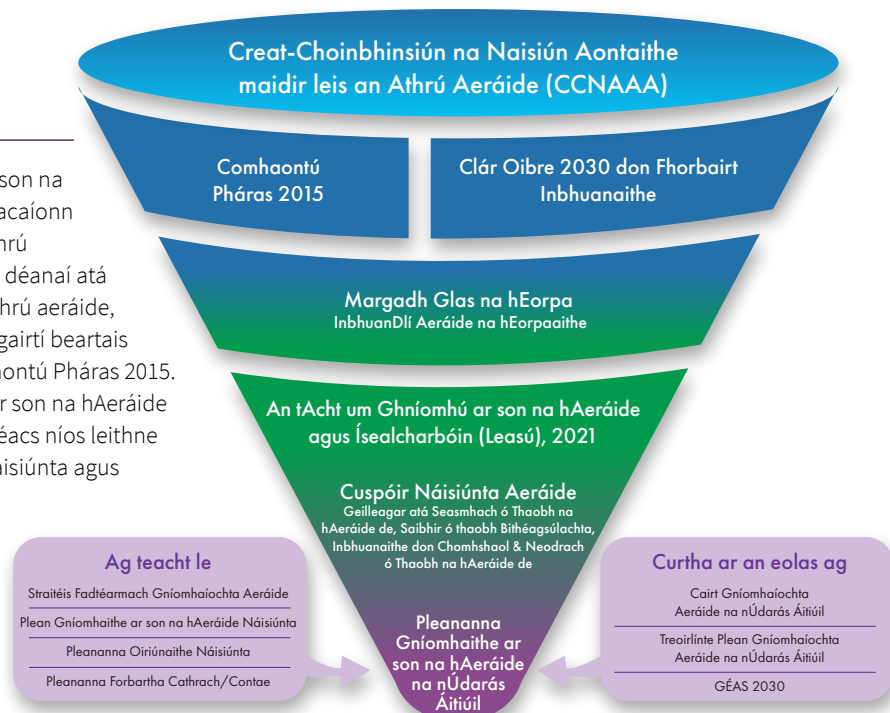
son na
acaíonn
hrú
déanaí atá
hrú aeráide,
gairtí beartais
hontú Pháras 2015.
r son na hAeráide
éacs níos leithne
áisiúnta agus

Creat-Choinbhinsiún na Naisiún Aontaithe maidir leis an Athrú Aeráide (CCNAAA)

Comhaontú Pháras 2015

Clár Oibre 2030 don Fhorbairt Inbhuanaithe

Margadh Glas na hEorpa
InbhuanDlí Aeráide na hEorpaaithe

An tAcht um Ghníomhú ar son na hAeráide agus Ísealcharbóin (Leasú), 2021

Cuspóir Náisiúnta Aeráide
Geilleagar atá Seasmhach ó Thaobh na hAeráide de, Saibhir ó thaobh Bithéagsúlachta, Inbhuanaithe don Chomhshaol & Neodrach ó Thaobh na hAeráide de

Pleananna Gníomhaithe ar son na hAeráide na nÚdarás Áitiúil

Ag teacht le

Straitéis Fadtéarmach Gníomhaíochta Aeráide

Plean Gníomhaithe ar son na hAeráide Náisiúnta

Pleananna Oiriúnaithe Náisiúnta

Pleananna Forbartha Cathrach/Contae

Curtha ar an eolas ag

Cairt Gníomhaíochta Aeráide na nÚdarás Áitiúil

Treoirlínte Plean Gníomhaíochta Aeráide na nÚdarás Áitiúil

GÉAS 2030